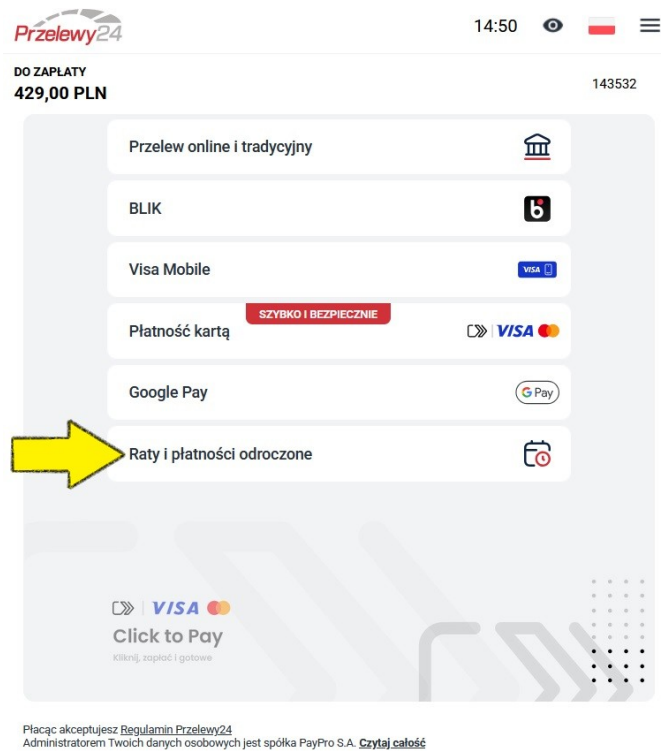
Przelewy24

14:50

DO ZAPŁATY
429,00 PLN

143532

Przelew online i tradycyjny

BLIK

Visa Mobile

VISA

SZYBKO I BEZPIECZNIE

Płatność kartą

VISA

Google Pay

G Pay

Raty i płatności odroczone

VISA

Click to Pay

Kliknij, zapłać i gotowe

Płacąc akceptujesz Regulamin Przelewy24
Administratorem Twoich danych osobowych jest spółka PayPro S.A. Czytaj całość